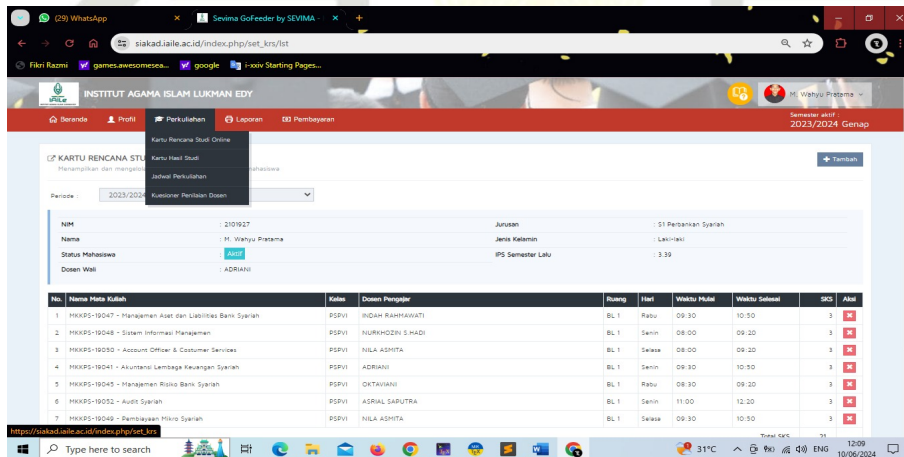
(29) WhatsApp
Sevima GoFeeder by SEVIMA
siakad.iaile.ac.id/index.php/set_krs/lst
Fikri Razmi games.awesomesea... google i-xxiv Starting Pages...

INSTITUT AGAMA ISLAM LUKMAN EDY
M. Wahyu Pratama
Beranda Profil Perkuliahan Laporan Pembayaran
Semester aktif : 2023/2024 Genap

Kartu Rencana Studi Online
Kartu Hasil Studi
Jadwal Perkuliahan
Kuesioner Penilaian Dosen

KARTU RENCANA STU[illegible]
Menampilkan dan mengelola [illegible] mahasiswa
+ Tambah
Periode : 2023/2024

NIM : 2101927
Nama : M. Wahyu Pratama
Status Mahasiswa : Aktif
Dosen Wali : ADRIANI
Jurusan : S1 Perbankan Syariah
Jenis Kelamin : Laki-laki
IPS Semester Lalu : 3.39

| No. | Nama Mata Kuliah | Kelas | Dosen Pengajar | Ruang | Hari | Waktu Mulai | Waktu Selesai | SKS | Aksi |
|---|---|---|---|---|---|---|---|---|---|
| 1 | MKKPS-19047 - Manajemen Aset dan Liabilities Bank Syariah | PSPVI | INDAH RAHMAWATI | BL 1 | Rabu | 09:30 | 10:50 | 3 | |
| 2 | MKKPS-19048 - Sistem Informasi Manajemen | PSPVI | NURKHOZIN S.HADI | BL 1 | Senin | 08:00 | 09:20 | 3 | |
| 3 | MKKPS-19050 - Account Officer & Costumer Services | PSPVI | NILA ASMITA | BL 1 | Selasa | 08:00 | 09:20 | 3 | |
| 4 | MKKPS-19041 - Akuntansi Lembaga Keuangan Syariah | PSPVI | ADRIANI | BL 1 | Senin | 09:30 | 10:50 | 3 | |
| 5 | MKKPS-19045 - Manajemen Risiko Bank Syariah | PSPVI | OKTAVIANI | BL 1 | Rabu | 08:00 | 09:20 | 3 | |
| 6 | MKKPS-19052 - Audit Syariah | PSPVI | ASRIAL SAPUTRA | BL 1 | Senin | 11:00 | 12:20 | 3 | |
| 7 | MKKPS-19049 - Pembiayaan Mikro Syariah | PSPVI | NILA ASMITA | BL 1 | Selasa | 09:30 | 10:50 | 3 | |

Total SKS 21
https://siakad.iaile.ac.id/index.php/set_krs
Type here to search
31°C ENG 12:09 10/06/2024